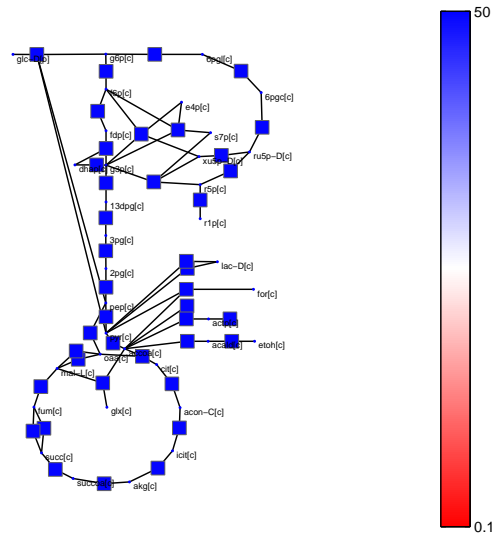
glc-D[b]
g6p[c]
6pgl[c]
6pgc[c]
f6p[c]
e4p[c]
s7p[c]
fdp[c]
xu5p-D[c]
ru5p-D[c]
dhap[c]
g3p[c]
r5p[c]
r1p[c]
13dpg[c]
3pg[c]
2pg[c]
lac-D[c]
for[c]
pep[c]
actp[c]
pyr[c]
acald[c]
etoh[c]
accoa[c]
oaa[c]
mal-L[c]
cit[c]
glx[c]
fum[c]
acon-C[c]
icit[c]
succ[c]
succoa[c]
akg[c]
50
0.1